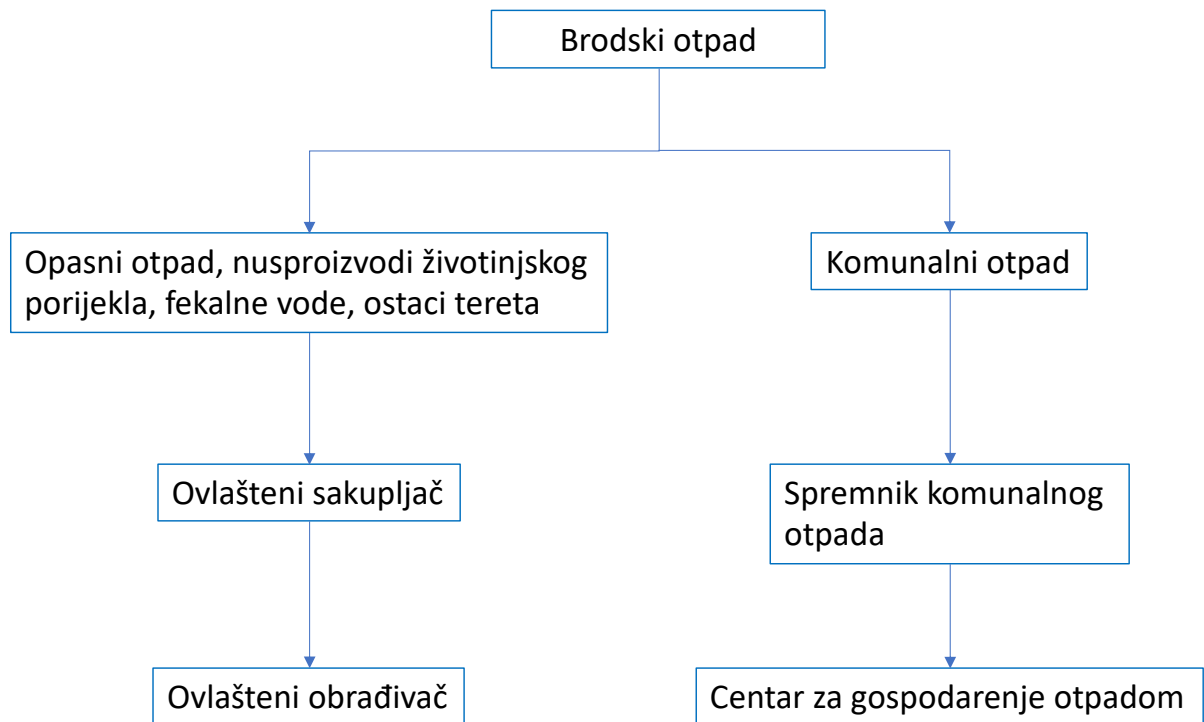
Brodski otpad

Opasni otpad, nusproizvodi životinjskog porijekla, fekalne vode, ostaci tereta

Komunalni otpad

Ovlašteni sakupljač

Spremnik komunalnog otpada

Ovlašteni obrađivač

Centar za gospodarenje otpadom